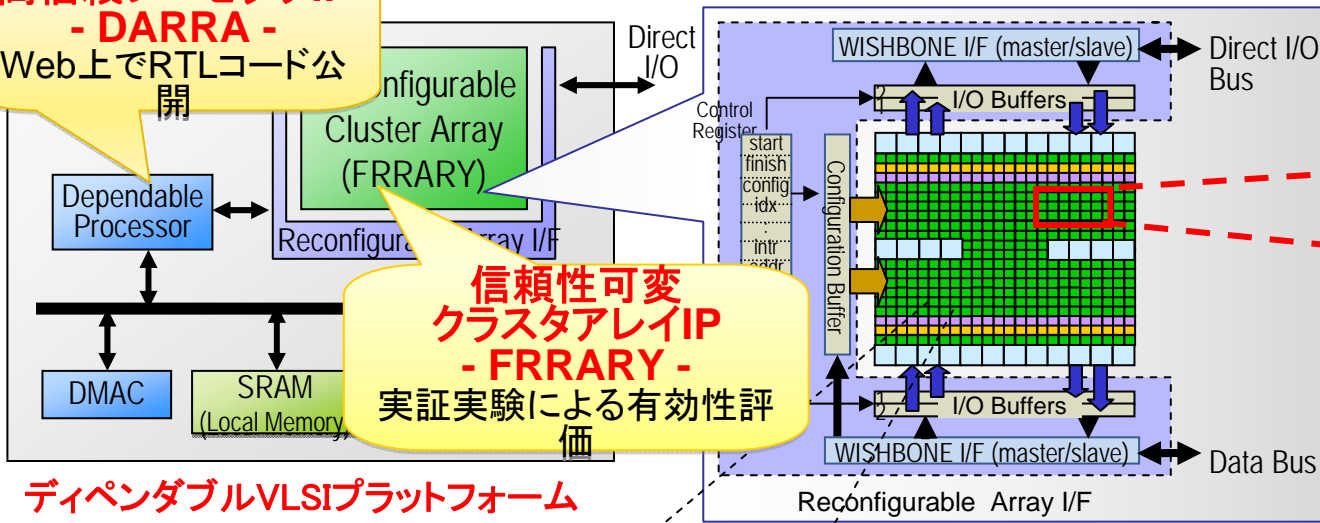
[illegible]
- DARRA -
Web上でRTLコード公開

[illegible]onfigurable Cluster Array (FRRARY)

Direct I/O

Dependable Processor

Reconfigura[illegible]rray I/F

DMAC

SRAM (Local Memory)

信頼性可変
クラスタアレイIP
- FRRARY -
実証実験による有効性評価

ディペンダブルVLSIプラットフォーム

WISHBONE I/F (master/slave)

Direct I/O Bus

Control Register

start
finish
config
idx
:
intr
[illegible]

I/O Buffers

Configuration Buffer

I/O Buffers

WISHBONE I/F (master/slave)

Data Bus

Reconfigurable Array I/F